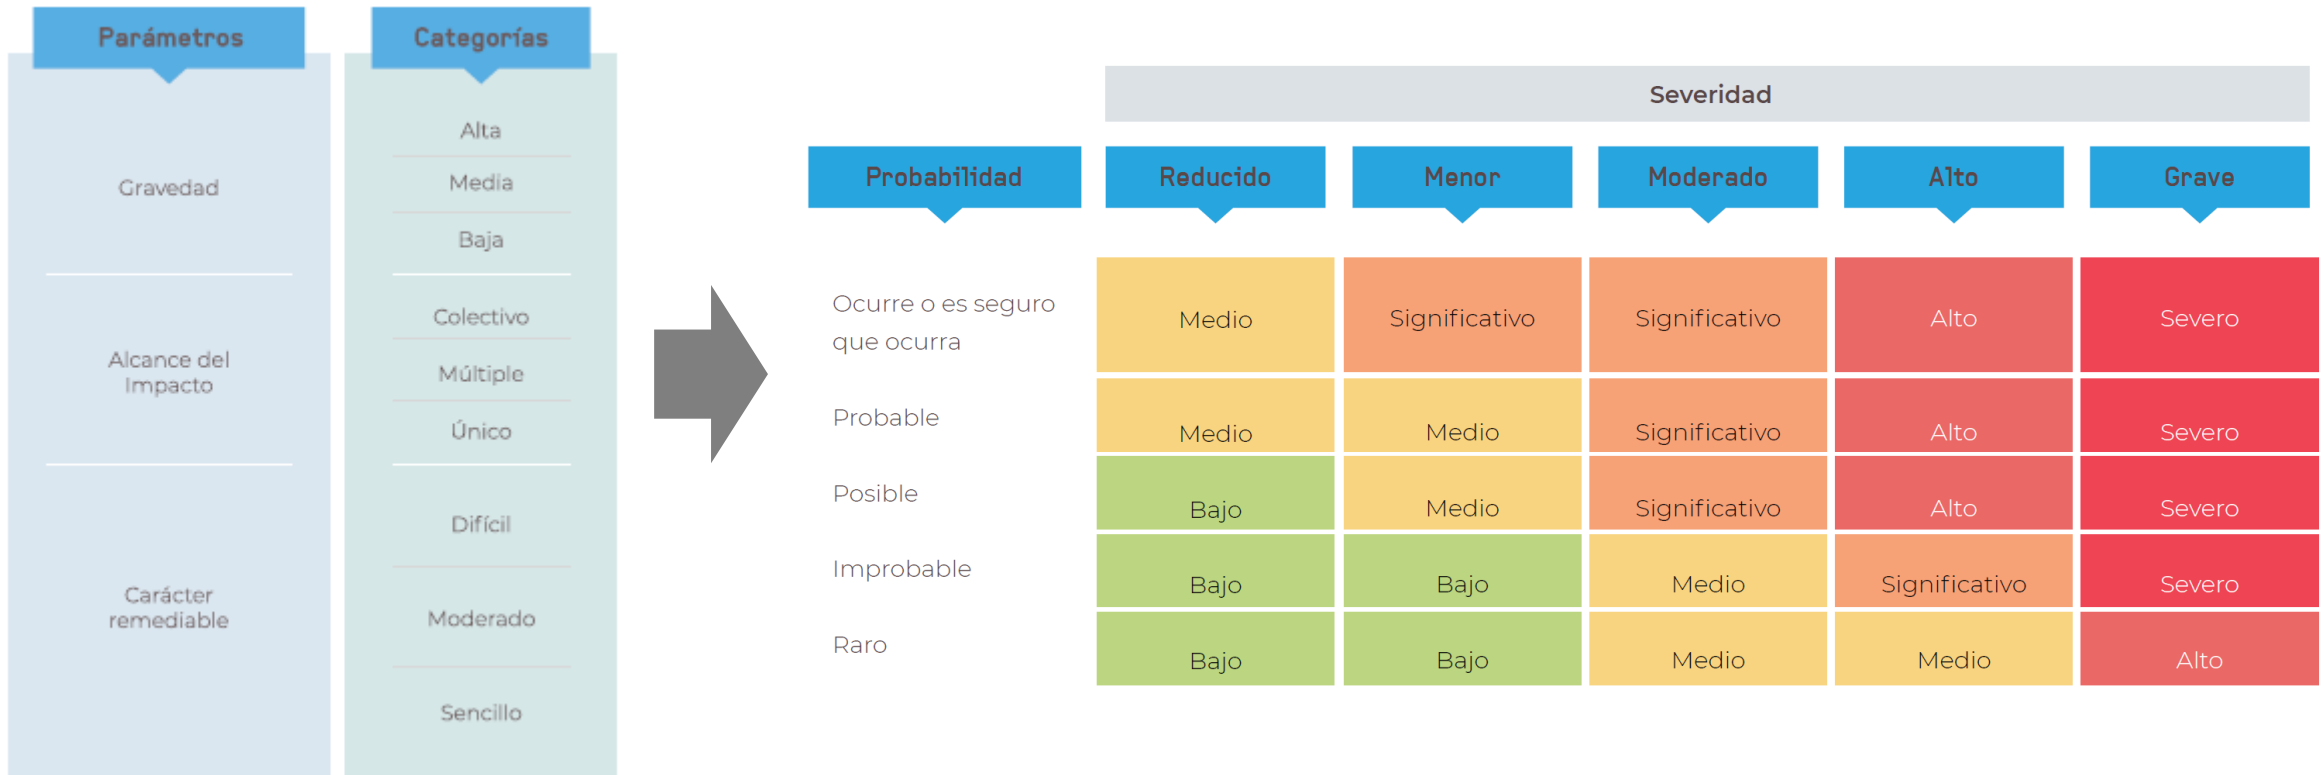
| Parámetros | Categorías |
|---|---|
| Gravedad | Alta |
| | Media |
| | Baja |
| Alcance del Impacto | Colectivo |
| | Múltiple |
| | Único |
| Carácter remediable | Difícil |
| | Moderado |
| | Sencillo |

Severidad

| Probabilidad | Reducido | Menor | Moderado | Alto | Grave |
|---|---|---|---|---|---|
| Ocurre o es seguro que ocurra | Medio | Significativo | Significativo | Alto | Severo |
| Probable | Medio | Medio | Significativo | Alto | Severo |
| Posible | Bajo | Medio | Significativo | Alto | Severo |
| Improbable | Bajo | Bajo | Medio | Significativo | Severo |
| Raro | Bajo | Bajo | Medio | Medio | Alto |